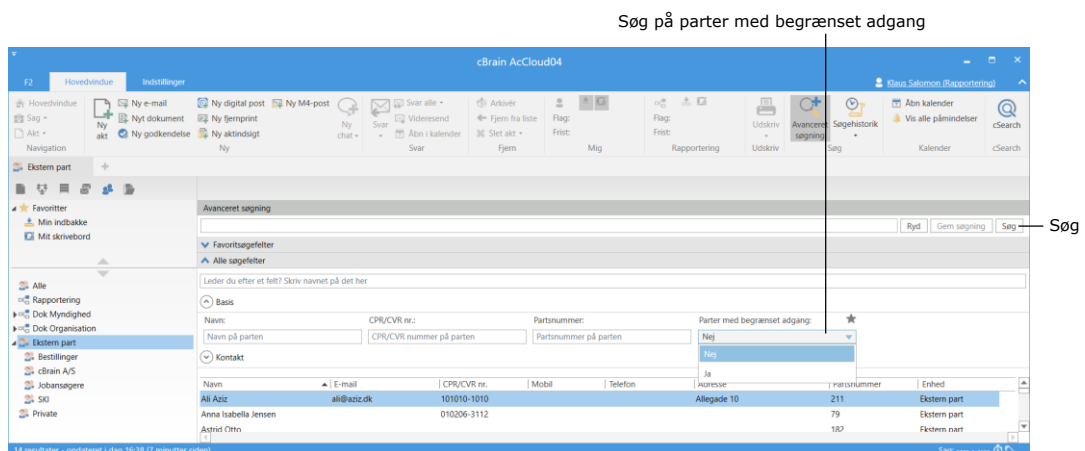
Søg på parter med begrænset adgang

cBrain AcCloud04

F2 Hovedvindue Indstillinger

Klaus Salomon (Rapportering)

Hovedvindue
Sag
Akt
Navigation

Ny akt
Ny e-mail
Nyt dokument
Ny godkendelse
Ny digital post
Ny fjernprint
Ny aktindsigt
Ny M4-post
Ny chat
Ny

Svar
Svar alle
Videresend
Åbn i kalender
Svar

Arkivér
Fjern fra liste
Slet akt
Fjern

Flag:
Frist:
Mig

Flag:
Frist:
Rapportering

Udskriv
Udskriv

Avanceret søgning
Søgehistorik
Søg

Åbn kalender
Vis alle påmindelser
Kalender

cSearch
cSearch

Ekstern part

Favoritter
Min indbakke
Mit skrivebord

Alle
Rapportering
Dok Myndighed
Dok Organisation
Ekstern part
Bestillinger
cBrain A/S
Jobansøgere
SKI
Private

Avanceret søgning

Ryd Gem søgning Søg

Søg

Favoritsøgefelter
Alle søgefelter

Leder du efter et felt? Skriv navnet på det her

Basis

Navn:
Navn på parten
CPR/CVR nr.:
CPR/CVR nummer på parten
Partsnummer:
Partsnummer på parten
Parter med begrænset adgang:
Nej
Nej
Ja

Kontakt

| Navn | E-mail | CPR/CVR nr. | Mobil | Telefon | Adresse | Partsnummer | Enhed |
|---|---|---|---|---|---|---|---|
| Ali Aziz | ali@aziz.dk | 101010-1010 | | | Allegade 10 | 211 | Ekstern part |
| Anna Isabella Jensen | | 010206-3112 | | | | 79 | Ekstern part |
| Astrid Otto | | | | | | 182 | Ekstern part |

14 resultater - opdateret i dag 16:38 (7 minutter siden)